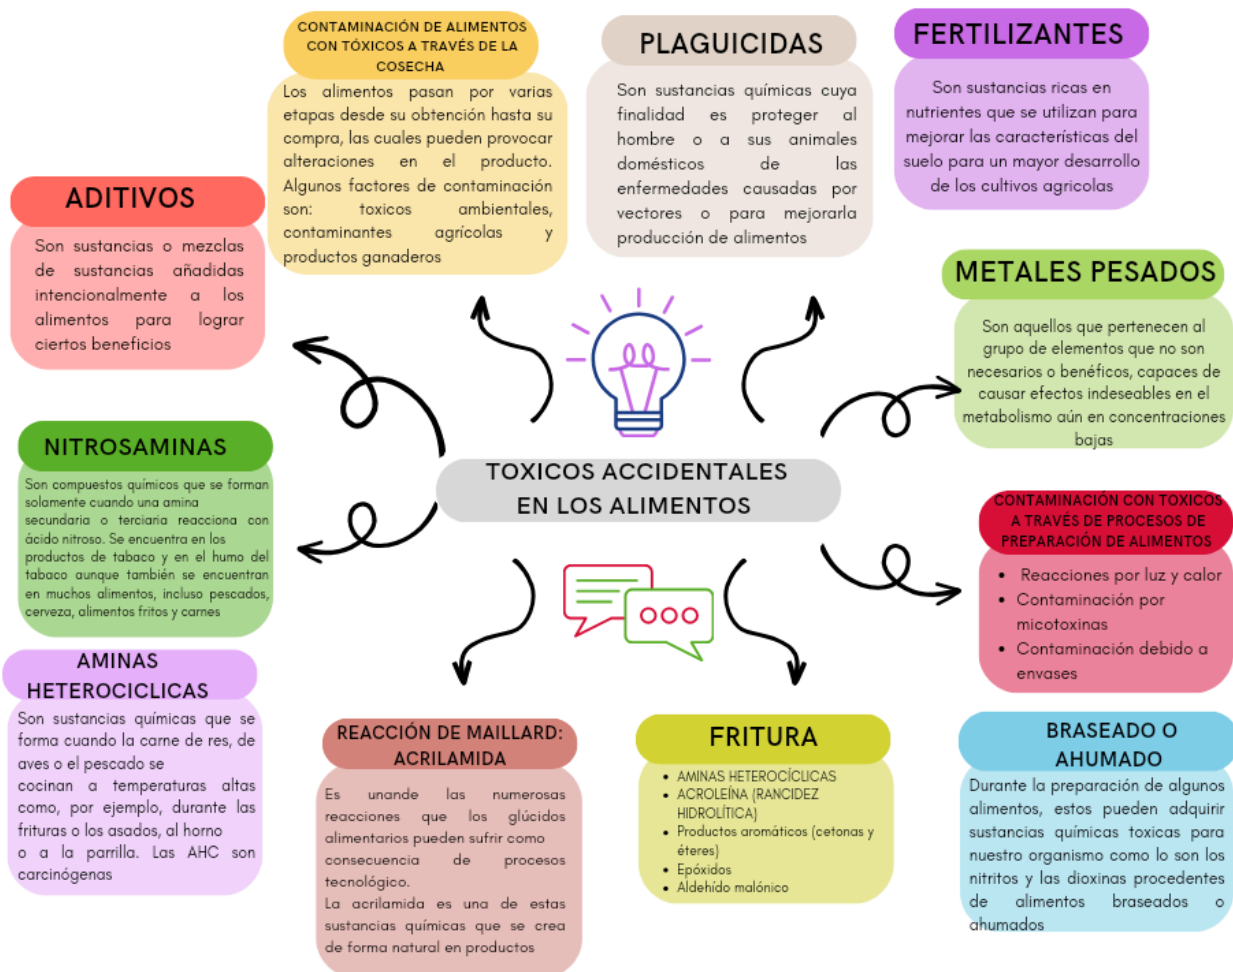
TOXICOS ACCIDENTALES EN LOS ALIMENTOS

CONTAMINACIÓN DE ALIMENTOS CON TÓXICOS A TRAVÉS DE LA COSECHA

Los alimentos pasan por varias etapas desde su obtención hasta su compra, las cuales pueden provocar alteraciones en el producto. Algunos factores de contaminación son: toxicos ambientales, contaminantes agrícolas y productos ganaderos

PLAGUICIDAS

Son sustancias químicas cuya finalidad es proteger al hombre o a sus animales domésticos de las enfermedades causadas por vectores o para mejorarla producción de alimentos

FERTILIZANTES

Son sustancias ricas en nutrientes que se utilizan para mejorar las características del suelo para un mayor desarrollo de los cultivos agricolas

ADITIVOS

Son sustancias o mezclas de sustancias añadidas intencionalmente a los alimentos para lograr ciertos beneficios

METALES PESADOS

Son aquellos que pertenecen al grupo de elementos que no son necesarios o benéficos, capaces de causar efectos indeseables en el metabolismo aún en concentraciones bajas

NITROSAMINAS

Son compuestos químicos que se forman solamente cuando una amina secundaria o terciaria reacciona con ácido nitroso. Se encuentra en los productos de tabaco y en el humo del tabaco aunque también se encuentran en muchos alimentos, incluso pescados, cerveza, alimentos fritos y carnes

CONTAMINACIÓN CON TOXICOS A TRAVÉS DE PROCESOS DE PREPARACIÓN DE ALIMENTOS

- Reacciones por luz y calor
- Contaminación por micotoxinas
- Contaminación debido a envases

AMINAS HETEROCICLICAS

Son sustancias químicas que se forma cuando la carne de res, de aves o el pescado se cocinan a temperaturas altas como, por ejemplo, durante las frituras o los asados, al horno o a la parrilla. Las AHC son carcinógenas

REACCIÓN DE MAILLARD: ACRILAMIDA

Es unande las numerosas reacciones que los glúcidos alimentarios pueden sufrir como consecuencia de procesos tecnológico.
La acrilamida es una de estas sustancias químicas que se crea de forma natural en productos

FRITURA

- AMINAS HETEROCÍCLICAS
- ACROLEÍNA (RANCIDEZ HIDROLÍTICA)
- Productos aromáticos (cetonas y éteres)
- Epóxidos
- Aldehído malónico

BRASEADO O AHUMADO

Durante la preparación de algunos alimentos, estos pueden adquirir sustancias químicas toxicas para nuestro organismo como lo son los nitritos y las dioxinas procedentes de alimentos braseados o ahumados